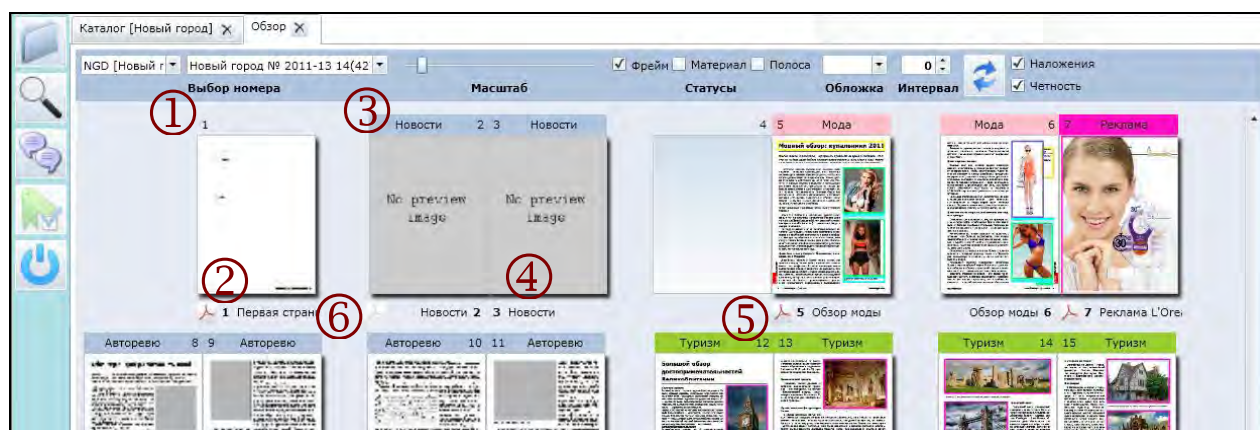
Каталог [Новый город] ✕ Обзор ✕

NGD [Новый г ▾ Новый город № 2011-13 14(42 ▾ ✓ Фрейм Материал Полоса ▾ 0 ✓ Наложения ✓ Четность

Выбор номера Масштаб Статусы Обложка Интервал

①

1

③

Новости 2 3 Новости

No preview image No preview image

4 5 Мода

Модный обзор: купальники 2011

Мода 6 7 Реклама

②

④

1 Первая стран

⑥

Новости 2 3 Новости

⑤

5 Обзор моды

Обзор моды 6 7 Реклама L'Orea

Авторевю 8 9 Авторевю

Авторевю 10 11 Авторевю

Туризм 12 13 Туризм

Большой обзор достопримечательностей Великобритании

Туризм 14 15 Туризм